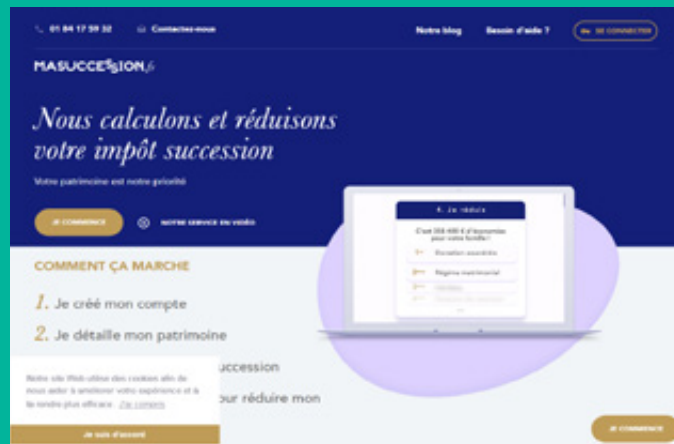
01 84 17 59 32 Contactez-nous

Notre blog Besoin d'aide ? SE CONNECTER

MASUCCESSION.fr

Nous calculons et réduisons votre impôt succession

Votre patrimoine est notre priorité

JE COMMENCE NOTRE SERVICE EN VIDÉO

COMMENT ÇA MARCHE

1. Je créé mon compte

2. Je détaille mon patrimoine

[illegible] succession

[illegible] pour réduire mon

Notre site Web utilise des cookies afin de nous aider à améliorer votre expérience et à la rendre plus efficace. J'ai compris

Je suis d'accord

JE COMMENCE

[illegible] Je réduis

C'est 258 480 € d'économies pour votre famille !

Donation-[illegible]

Régime matrimonial

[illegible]

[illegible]